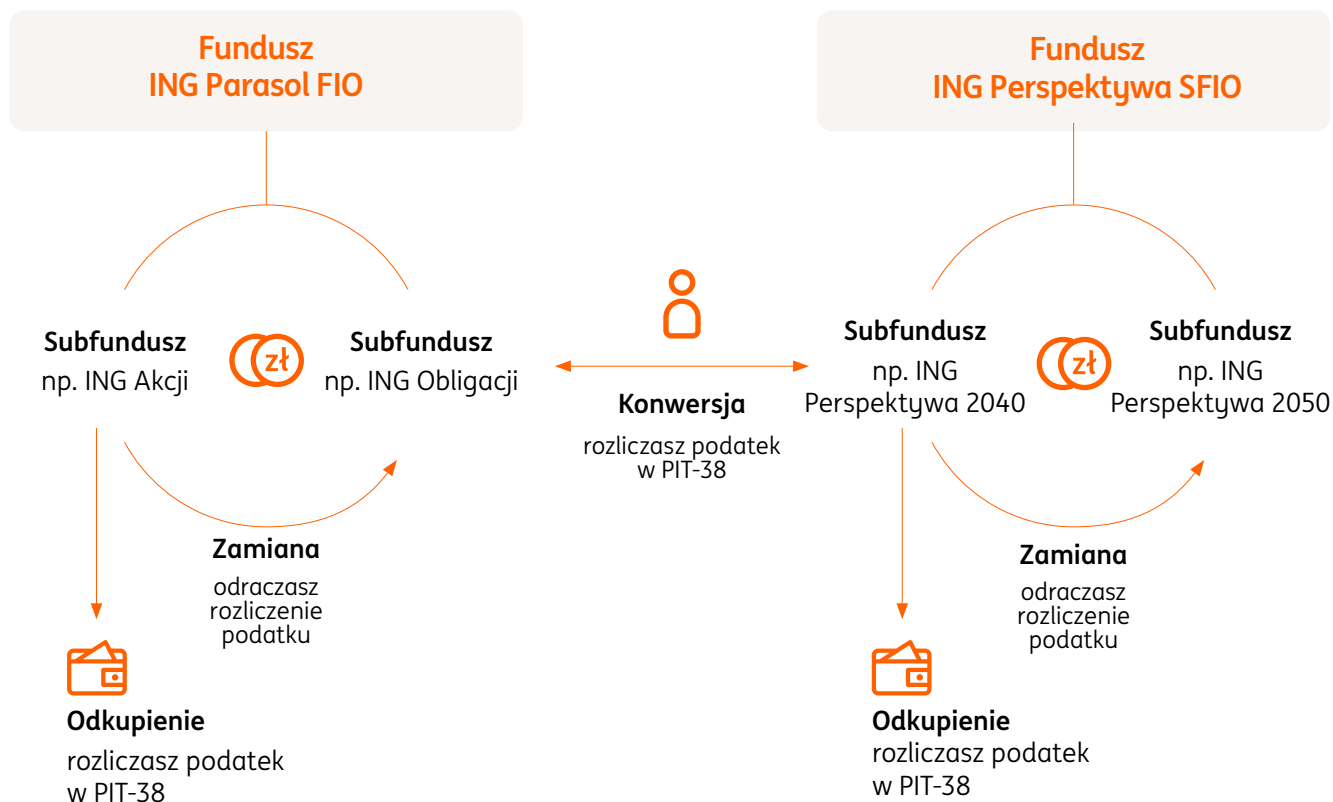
Fundusz
ING Parasol FIO

Fundusz
ING Perspektywa SFIO

Subfundusz
np. ING Akcji

zł

Subfundusz
np. ING Obligacji

Konwersja
rozliczasz podatek w PIT-38

Subfundusz
np. ING Perspektywa 2040

zł

Subfundusz
np. ING Perspektywa 2050

Zamiana
odraczasz rozliczenie podatku

Zamiana
odraczasz rozliczenie podatku

Odkupienie
rozliczasz podatek w PIT-38

Odkupienie
rozliczasz podatek w PIT-38